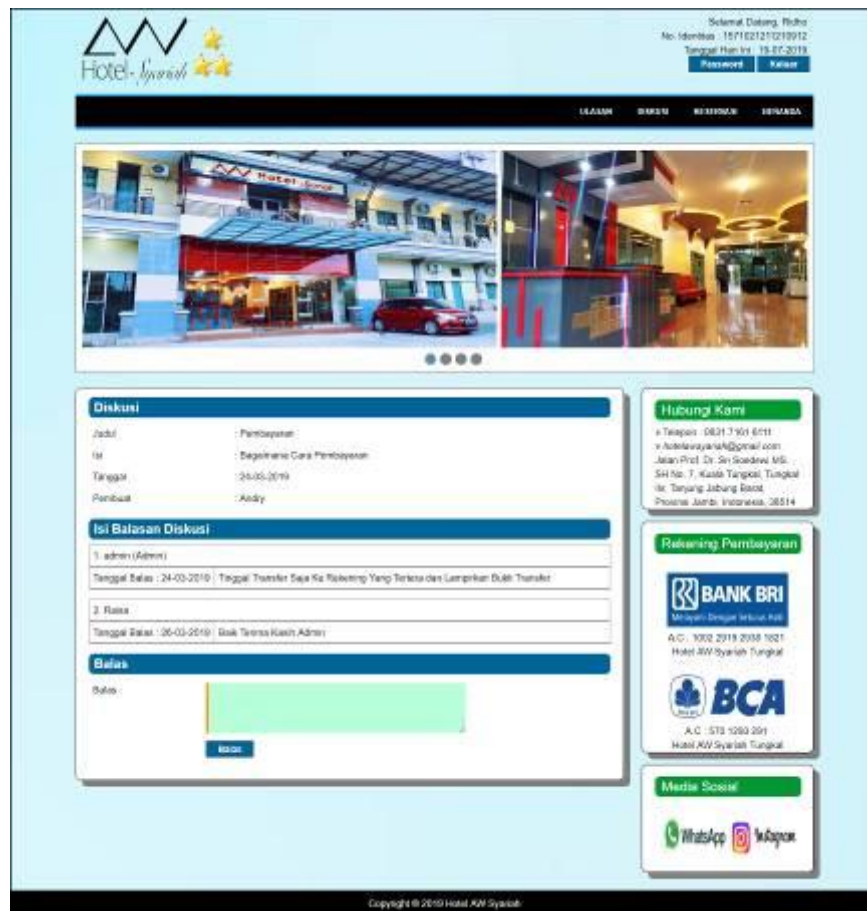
Hotel-Syariah

Selamat Datang, Ridho
No. Identitas : 1571021211210912
Tanggal Hari Ini : 15-07-2019
Password Keluar

ULASAN DISKUSI RESERVASI BERANDA

AW Hotel Syariah

Diskusi

Judul Pembayaran
Isi Bagaimana Cara Pembayaran
Tanggal 24-03-2019
Pembuat Andry

Isi Balasan Diskusi

1. admin (Admin)
Tanggal Balas : 24-03-2019 Tinggal Transfer Saja Ke Rekening Yang Tertera dan Lampirkan Bukti Transfer

2. Raisa
Tanggal Balas : 26-03-2019 Baik Terima Kasih Admin

Balas

Balas :

Kirim

Hubungi Kami

» Telepon : 0831 7161 6111
» hotelawsyariah@gmail.com
Jalan Prof. Dr. Sri Soedewi MS. SH No. 7, Kasik Tungkal, Tungkal Ilir, Tanjung Jabung Barat, Provinsi Jambi, Indonesia, 36514

Rekening Pembayaran

BANK BRI
Melayani Dengan Setulus Hati
A.C : 1002 2019 2008 1021
Hotel AW Syariah Tungkal

BCA
A.C : 570 1283 291
Hotel AW Syariah Tungkal

Media Sosial

WhatsApp Instagram

Copyright © 2019 Hotel AW Syariah